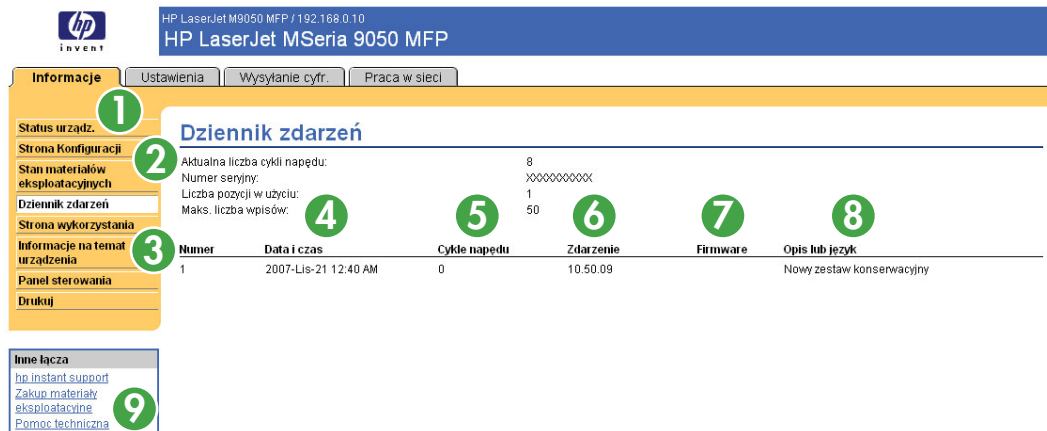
hp
invent

HP LaserJet M9050 MFP / 192.168.0.10
HP LaserJet MSeria 9050 MFP

Informacje | Ustawienia | Wysyłanie cyfr. | Praca w sieci

1
Status urządz.
Strona Konfiguracji
2
Stan materiałów eksploatacyjnych
Dziennik zdarzeń
Strona wykorzystania
3
Informacje na temat urządzenia
Panel sterowania
Drukuj

Inne łącza
hp instant support
Zakup materiały eksploatacyjne
Pomoc techniczna
9

Dziennik zdarzeń

Aktualna liczba cykli napędu: 8
Numer seryjny: XXXXXXXXXX
Liczba pozycji w użyciu: 1
Maks. liczba wpisów: 50

4 5 6 7 8

| Numer | Data i czas | Cykle napędu | Zdarzenie | Firmware | Opis lub język |
|---|---|---|---|---|---|
| 1 | 2007-Lis-21 12:40 AM | 0 | 10.50.09 | | Nowy zestaw konserwacyjny |